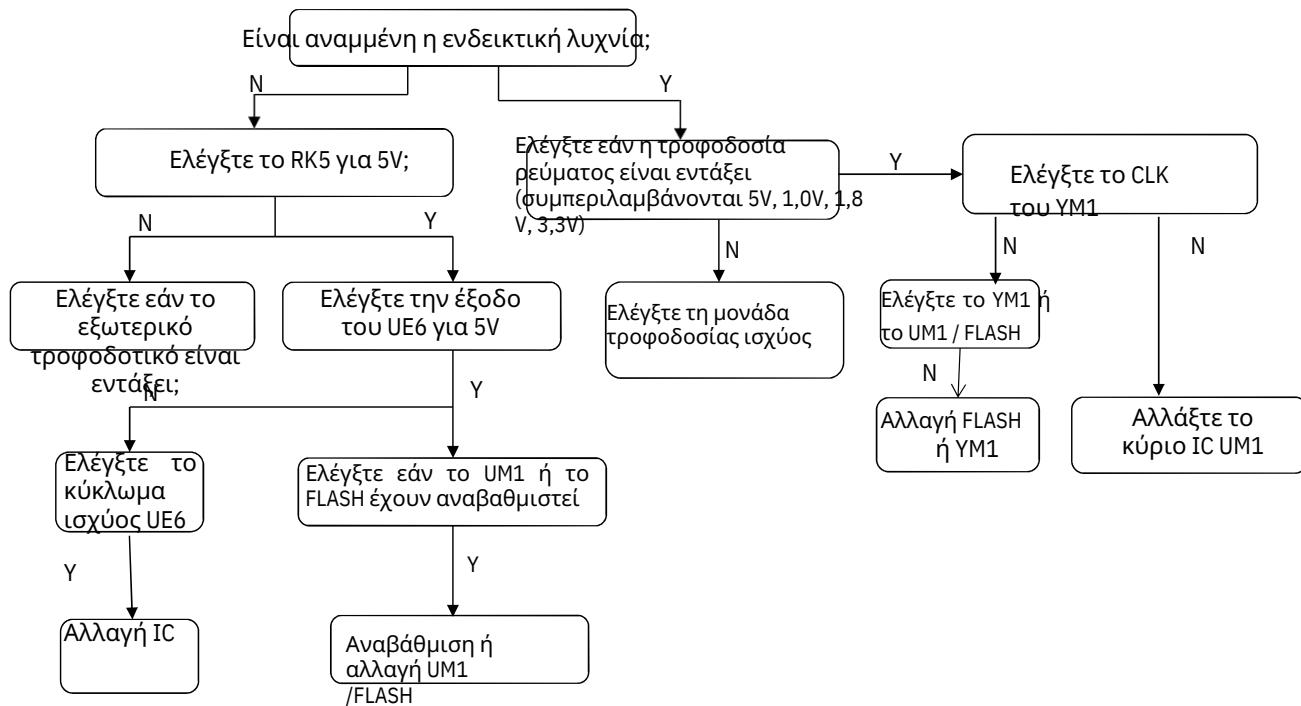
Είναι αναμμένη η ενδεικτική λυχνία;

N

Y

Ελέγξτε το RK5 για 5V;

Ελέγξτε εάν η τροφοδοσία ρεύματος είναι εντάξει (συμπεριλαμβάνονται 5V, 1,0V, 1,8 V, 3,3V)

Y

Ελέγξτε το CLK του YM1

N

Y

N

N

Ελέγξτε εάν το εξωτερικό τροφοδοτικό είναι εντάξει;

Ελέγξτε την έξοδο του UE6 για 5V

Ελέγξτε τη μονάδα τροφοδοσίας ισχύος

Ελέγξτε το YM1 ή το UM1 / FLASH

N

Y

N

Αλλαγή FLASH ή YM1

Αλλάξτε το κύριο IC UM1

Ελέγξτε το κύκλωμα ισχύος UE6

Ελέγξτε εάν το UM1 ή το FLASH έχουν αναβαθμιστεί

Y

Y

Αλλαγή IC

Αναβάθμιση ή αλλαγή UM1 /FLASH